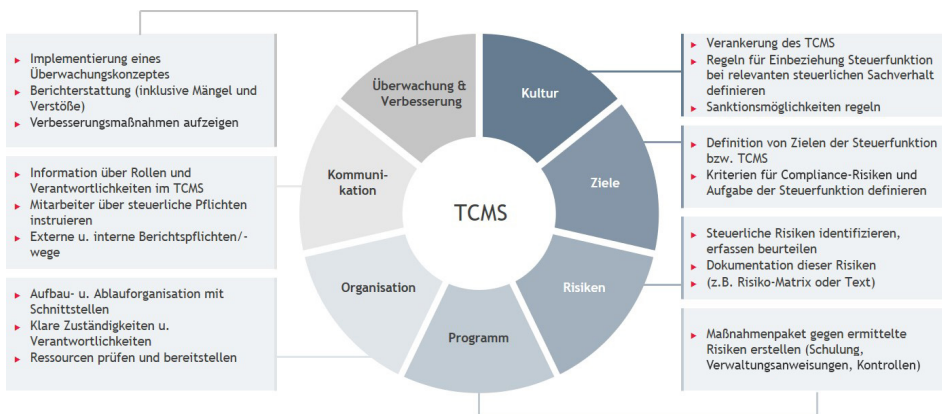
- Implementierung eines Überwachungskonzeptes
- Berichterstattung (inklusive Mängel und Verstöße)
- Verbesserungsmaßnahmen aufzeigen

- Information über Rollen und Verantwortlichkeiten im TCMS
- Mitarbeiter über steuerliche Pflichten instruieren
- Externe u. interne Berichtspflichten/-wege

- Aufbau- u. Ablauforganisation mit Schnittstellen
- Klare Zuständigkeiten u. Verantwortlichkeiten
- Ressourcen prüfen und bereitstellen

Überwachung & Verbesserung

Kultur

Kommuni-kation

Ziele

TCMS

Organisation

Risiken

Programm

- Verankerung des TCMS
- Regeln für Einbeziehung Steuerfunktion bei relevanten steuerlichen Sachverhalt definieren
- Sanktionsmöglichkeiten regeln

- Definition von Zielen der Steuerfunktion bzw. TCMS
- Kriterien für Compliance-Risiken und Aufgabe der Steuerfunktion definieren

- Steuerliche Risiken identifizieren, erfassen beurteilen
- Dokumentation dieser Risiken
- (z.B. Risiko-Matrix oder Text)

- Maßnahmenpaket gegen ermittelte Risiken erstellen (Schulung, Verwaltungsanweisungen, Kontrollen)